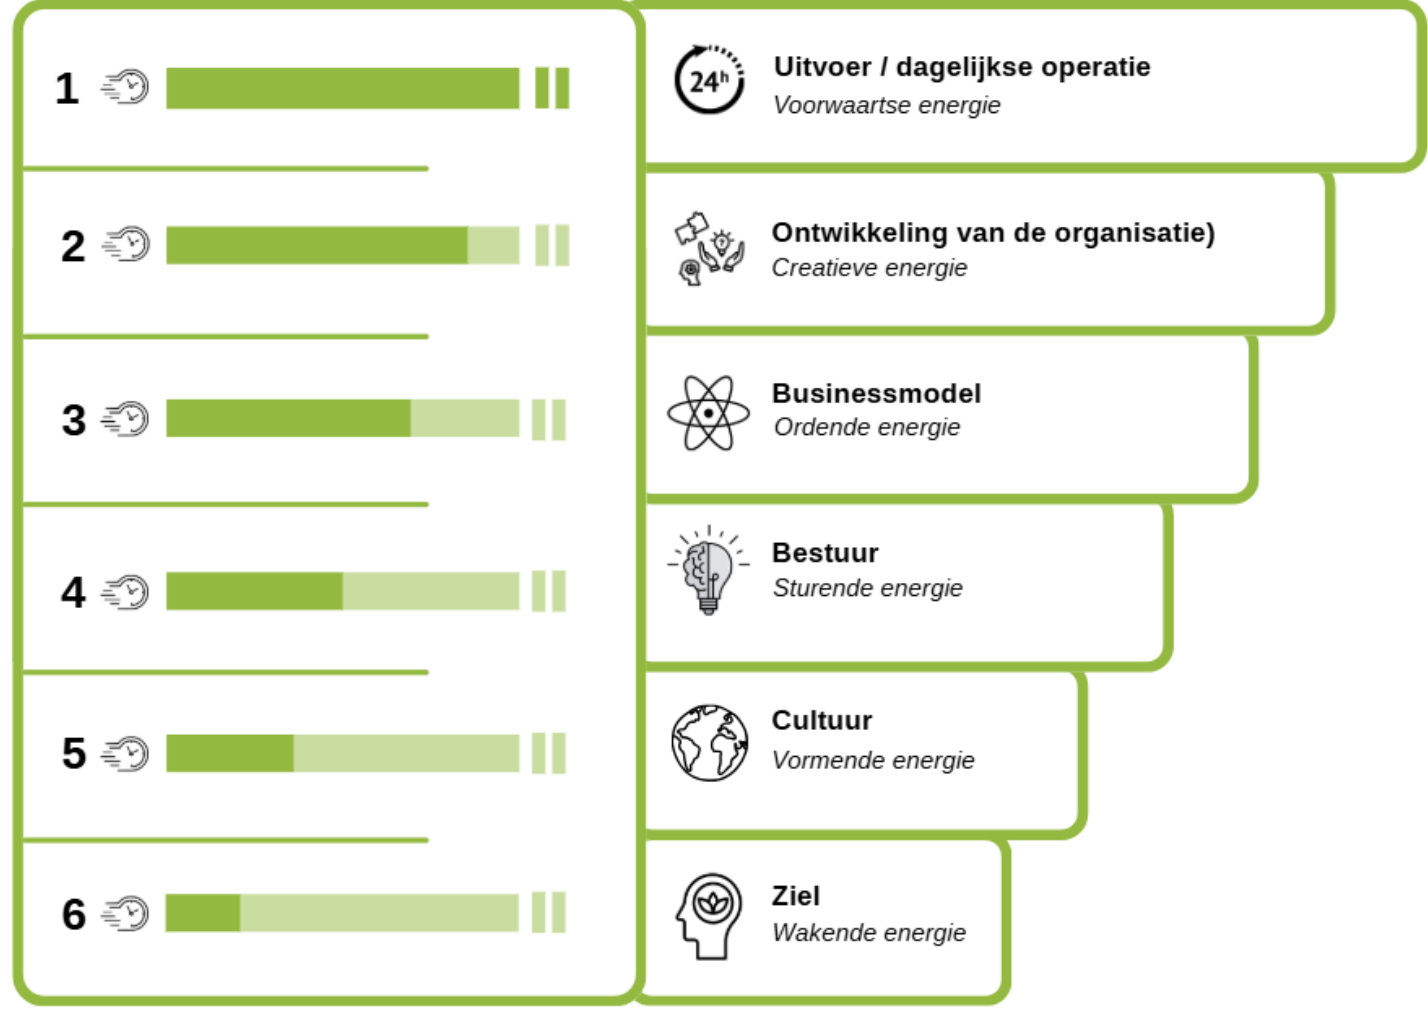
1

2

3

4

5

6

24h

Uitvoer / dagelijkse operatie
Voorwaartse energie

Ontwikkeling van de organisatie)
Creatieve energie

Businessmodel
Ordende energie

Bestuur
Sturende energie

Cultuur
Vormende energie

Ziel
Wakende energie